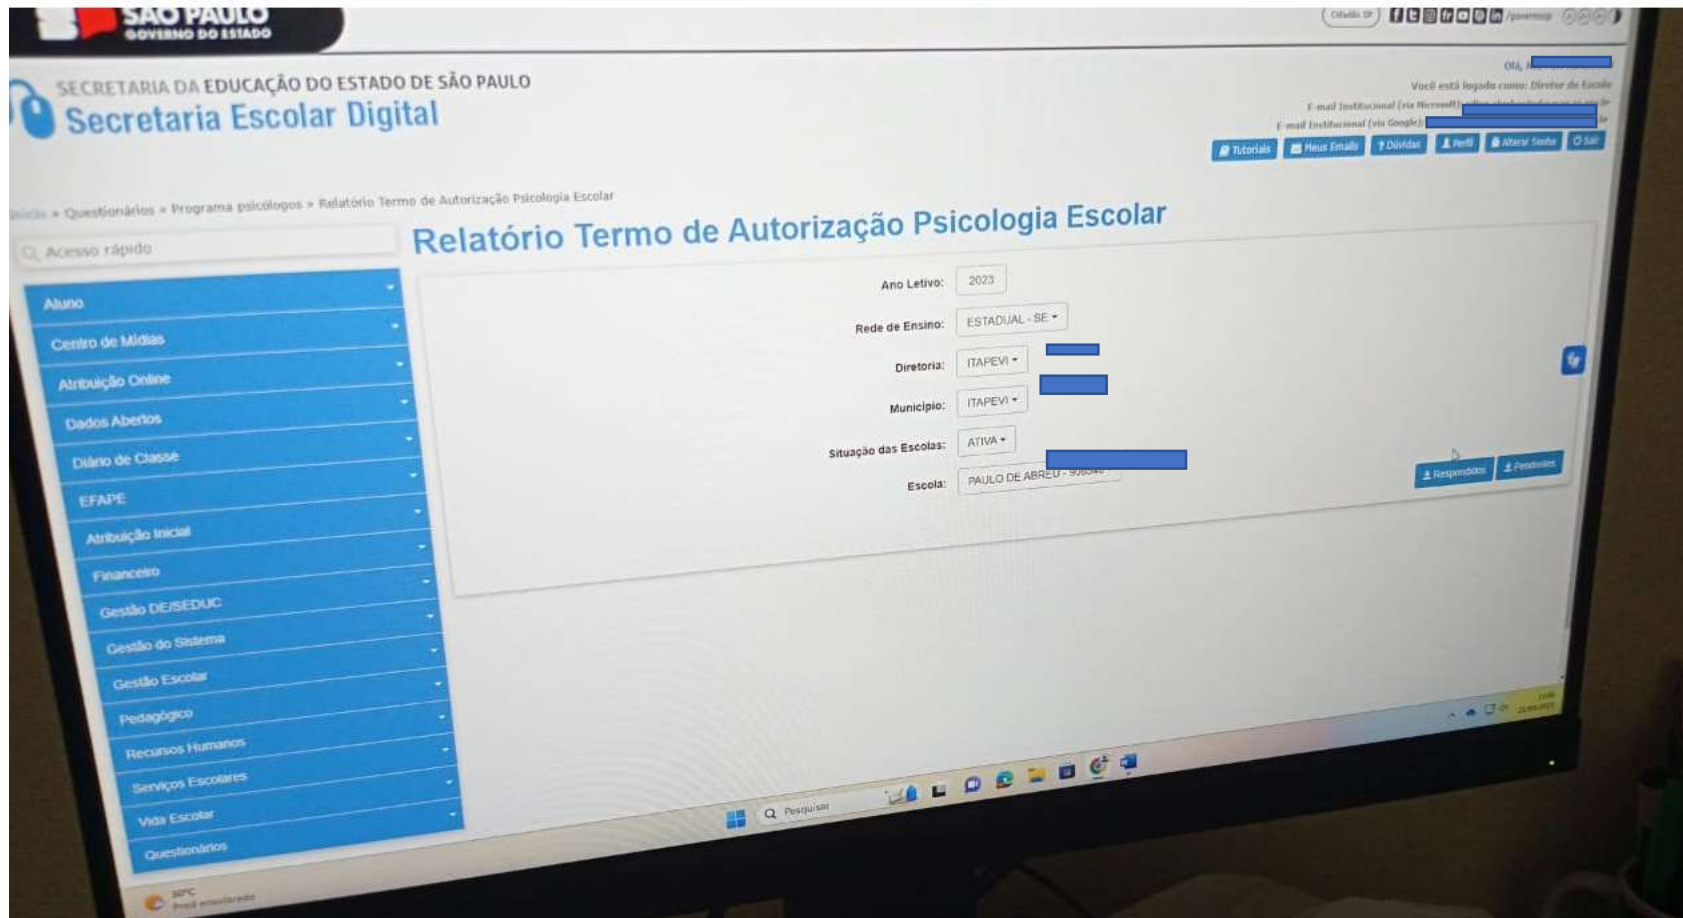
SÃO PAULO
GOVERNO DO ESTADO

Cidadão SP

SECRETARIA DA EDUCAÇÃO DO ESTADO DE SÃO PAULO
Secretaria Escolar Digital

Olá, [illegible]
Você está logado como: Diretor de Escola
E-mail Institucional (via Microsoft): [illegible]
E-mail Institucional (via Google): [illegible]

Tutoriais | Meus Emails | ? Dúvidas | Perfil | Alterar Senha | Sair

Início » Questionários » Programa psicólogos » Relatório Termo de Autorização Psicologia Escolar

Acesso rápido

Aluno
Centro de Mídias
Atribuição Online
Dados Abertos
Diário de Classe
EFAPE
Atribuição Inicial
Financeiro
Gestão DE/SEDUC
Gestão do Sistema
Gestão Escolar
Pedagógico
Recursos Humanos
Serviços Escolares
Vida Escolar
Questionários

Relatório Termo de Autorização Psicologia Escolar

Ano Letivo: 2023
Rede de Ensino: ESTADUAL - SE
Diretoria: ITAPEVI
Município: ITAPEVI
Situação das Escolas: ATIVA
Escola: PAULO DE ABREU - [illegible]

Respondidos | Pendentes

30°C
Pred. ensolarado

Pesquisar